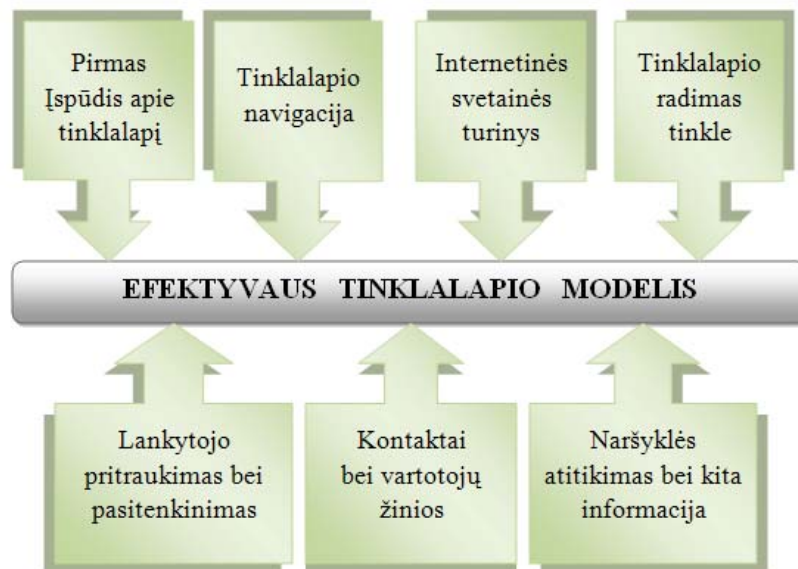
Pirmas Įspūdis apie tinklalapį

Tinklalapio navigacija

Internetinės svetainės turinys

Tinklalapio radimas tinkle

EFEKTYVAUS TINKLALAPIO MODELIS

Lankytojo pritraukimas bei pasitenkinimas

Kontaktai bei vartotojų žinios

Naršyklės atitikimas bei kita informacija